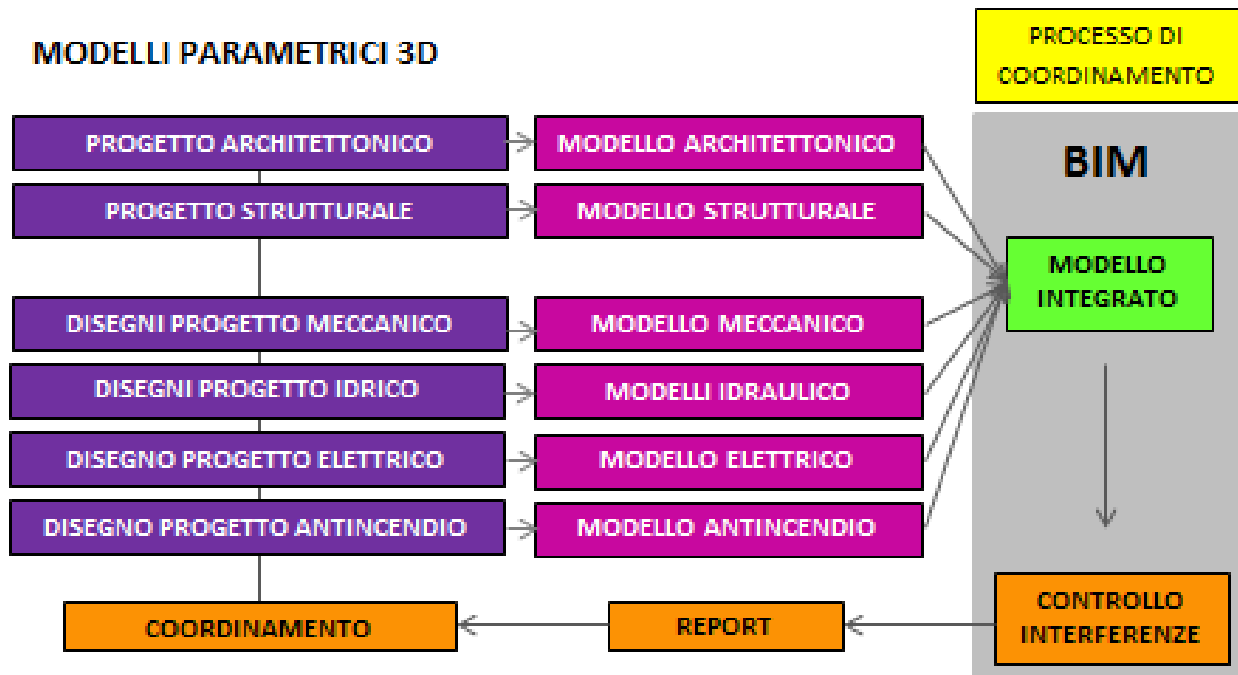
MODELLI PARAMETRICI 3D

PROCESSO DI COORDINAMENTO

BIM

PROGETTO ARCHITETTONICO

MODELLO ARCHITETTONICO

PROGETTO STRUTTURALE

MODELLO STRUTTURALE

MODELLO INTEGRATO

DISEGNI PROGETTO MECCANICO

MODELLO MECCANICO

DISEGNI PROGETTO IDRICO

MODELLI IDRAULICO

DISEGNO PROGETTO ELETTRICO

MODELLO ELETTRICO

DISEGNO PROGETTO ANTINCENDIO

MODELLO ANTINCENDIO

COORDINAMENTO

REPORT

CONTROLLO INTERFERENZE